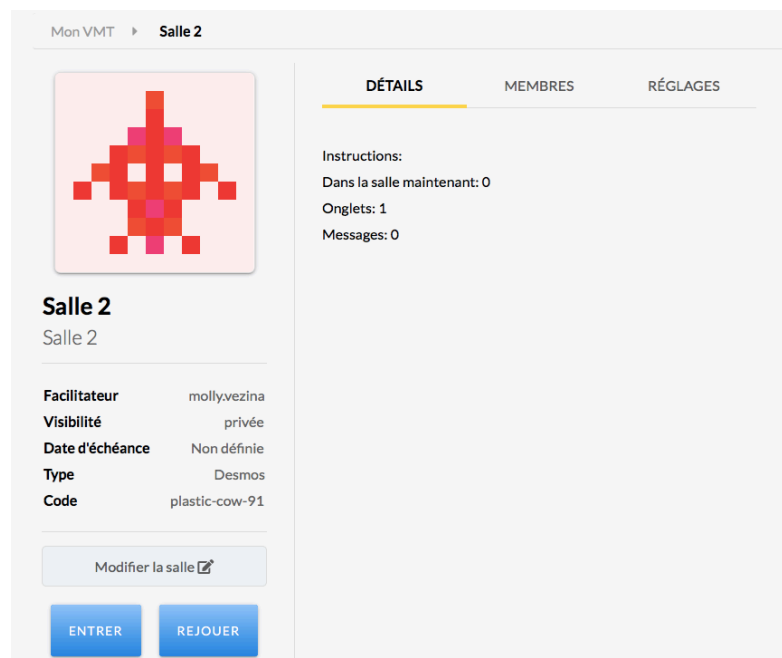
Mon VMT ▸ Salle 2

DÉTAILS MEMBRES RÉGLAGES

Instructions:
Dans la salle maintenant: 0
Onglets: 1
Messages: 0

Salle 2
Salle 2

| | |
|---|---|
| Facilitateur | molly.vezina |
| Visibilité | privée |
| Date d'échéance | Non définie |
| Type | Desmos |
| Code | plastic-cow-91 |

Modifier la salle

ENTRER REJOUER